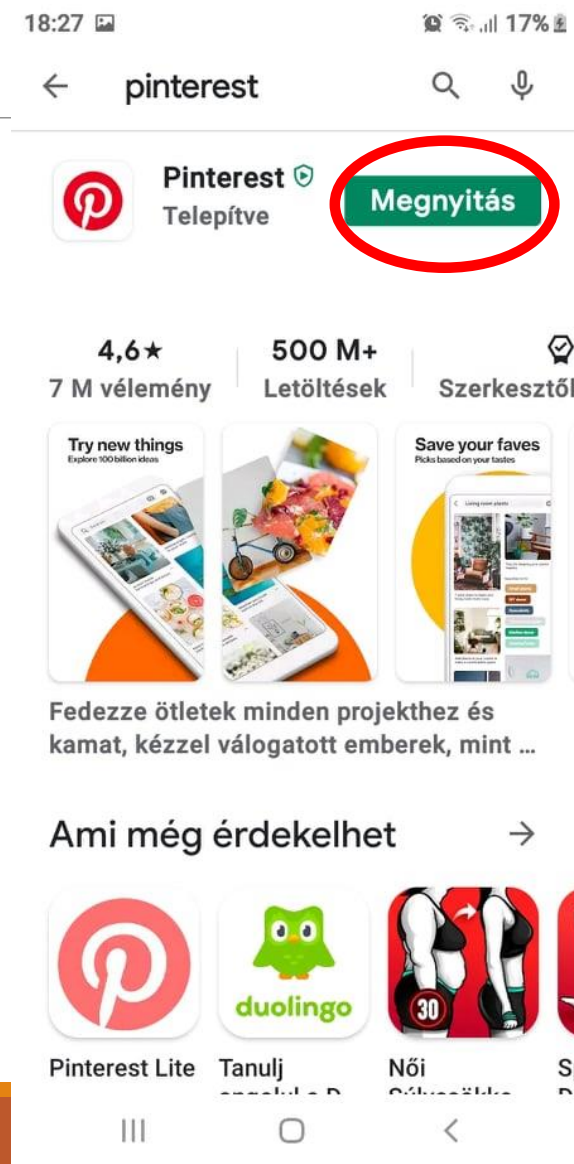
18:27 17%

pinterest

Pinterest
Telepítve

Megnyitás

4,6★
7 M vélemény

500 M+
Letöltések

Szerkesztő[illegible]

Try new things
Explore 100 billion ideas

Save your faves
Picks based on your tastes

Fedezze ötletek minden projekthez és kamat, kézzel válogatott emberek, mint ...

Ami még érdekelhet

duolingo

30

Pinterest Lite

Tanulj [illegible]

Női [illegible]

S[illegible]